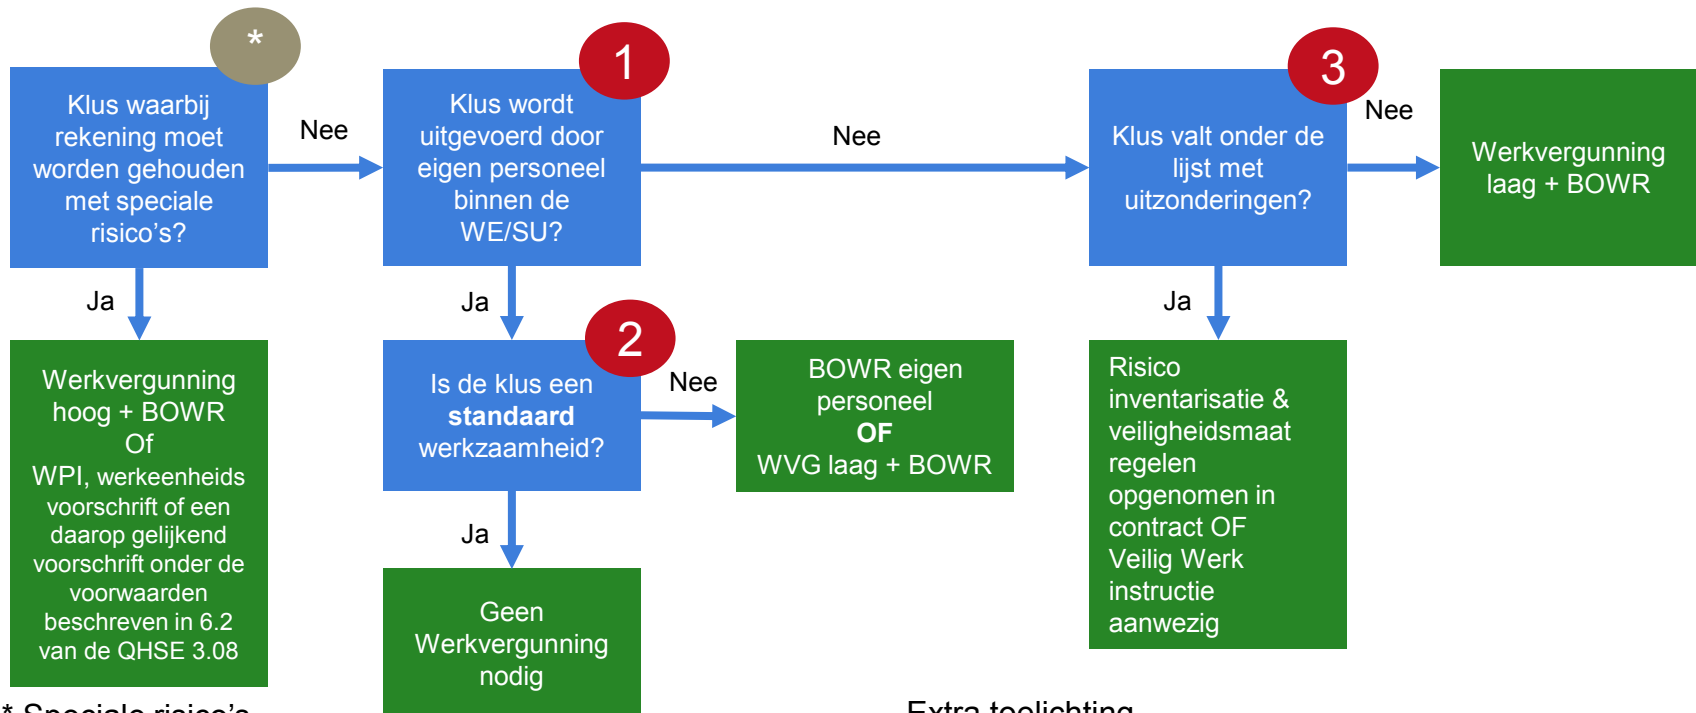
*

Klus waarbij rekening moet worden gehouden met speciale risico's?

Nee

1

Klus wordt uitgevoerd door eigen personeel binnen de WE/SU?

Nee

3

Klus valt onder de lijst met uitzonderingen?

Nee

Werkvergunning laag + BOWR

Ja

Werkvergunning hoog + BOWR
Of
WPI, werkeenheids voorschrift of een daarop gelijkend voorschrift onder de voorwaarden beschreven in 6.2 van de QHSE 3.08

Ja

2

Is de klus een **standaard** werkzaamheid?

Nee

BOWR eigen personeel
**OF**
WVG laag + BOWR

Ja

Risico inventarisatie & veiligheidsmaatregelen opgenomen in contract OF Veilig Werk instructie aanwezig

Ja

Geen Werkvergunning nodig

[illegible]

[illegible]